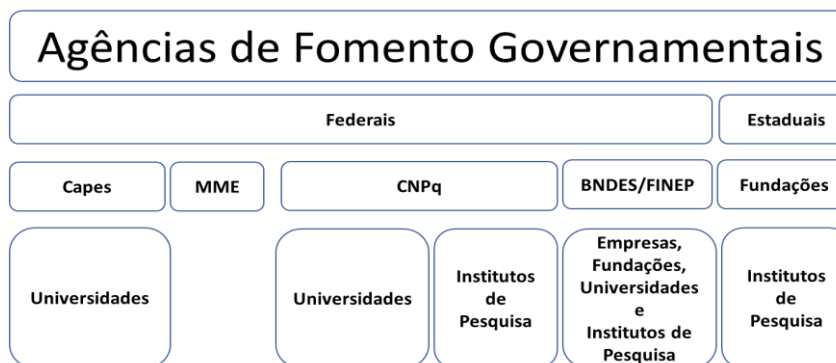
Agências de Fomento Governamentais

Federais

Estaduais

Capes

MME

CNPq

BNDES/FINEP

Fundações

Universidades

Universidades

Institutos de Pesquisa

Empresas, Fundações, Universidades e Institutos de Pesquisa

Institutos de Pesquisa